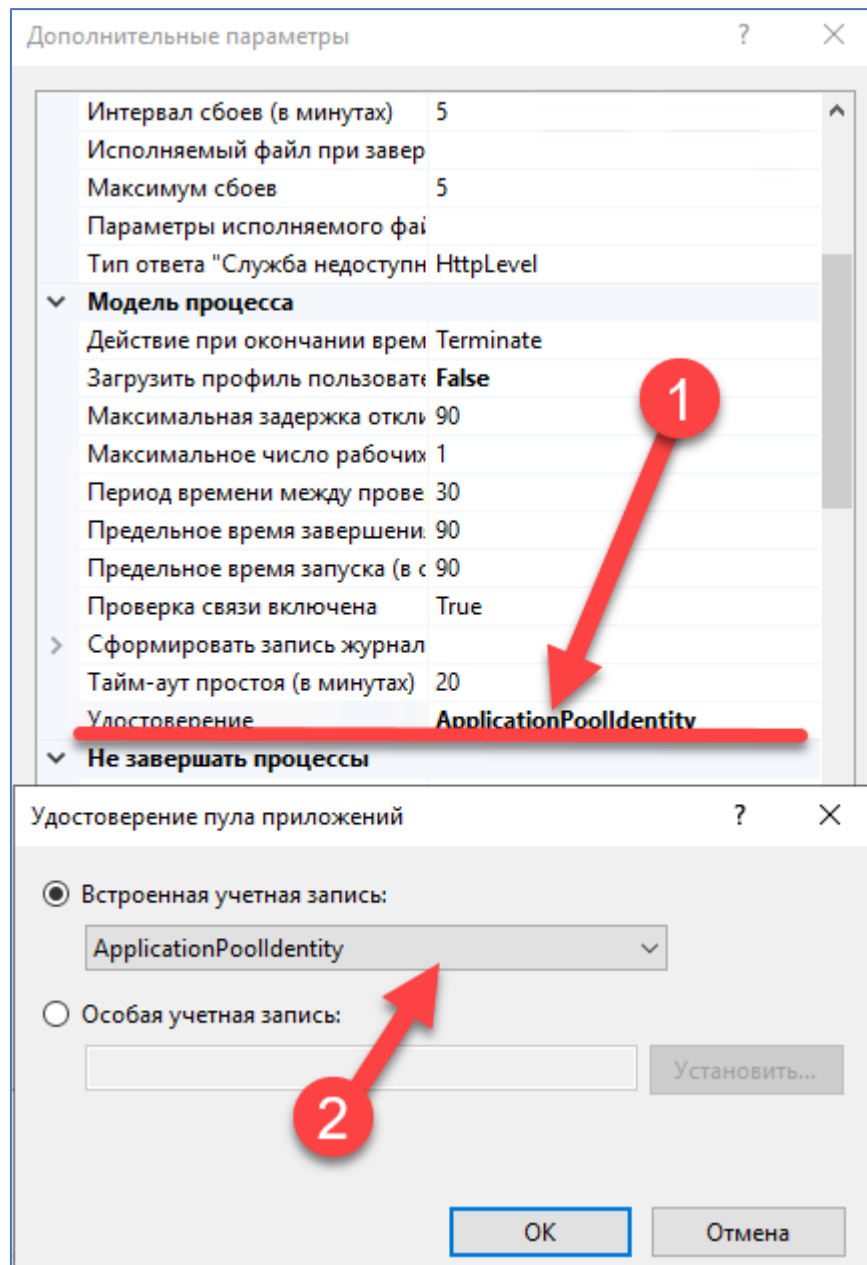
Дополнительные параметры ? ×

| | |
|---|---|
| Интервал сбоев (в минутах) | 5 |
| Исполняемый файл при завер | |
| Максимум сбоев | 5 |
| Параметры исполняемого фай | |
| Тип ответа "Служба недоступн | HttpLevel |
| Модель процесса | |
| Действие при окончании врем | Terminate |
| Загрузить профиль пользовате | False |
| Максимальная задержка откли | 90 |
| Максимальное число рабочих | 1 |
| Период времени между прове | 30 |
| Предельное время завершени | 90 |
| Предельное время запуска (в с | 90 |
| Проверка связи включена | True |
| Сформировать запись журнал | |
| Тайм-аут простоя (в минутах) | 20 |
| Удостоверение | ApplicationPoolIdentity |
| Не завершать процессы | |

1

Удостоверение пула приложений ? ×

Встроенная учетная запись:

ApplicationPoolIdentity

Особая учетная запись:

Установить...

2

OK Отмена